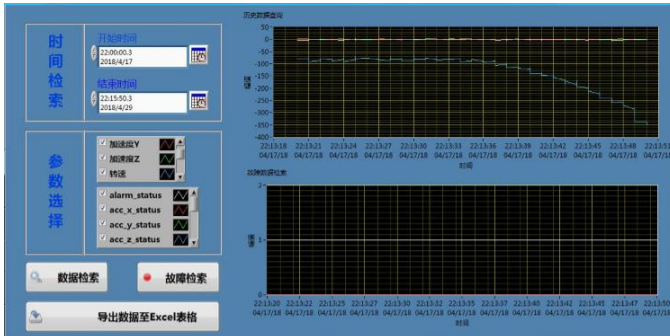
时间检索

开始时间
22:00:00.3
2018/4/17

结束时间
22:15:50.3
2018/4/26

参数选择

加速度Y
加速度Z
转速
alarm_status
acc_x_status
acc_y_status
acc_z_status

数据检索

故障检索

导出数据至Excel表格

历史数据查询

50
0
-50
-100
-150
-200
-250
-300
-350
-400

幅值

22:13:18 04/17/18
22:13:21 04/17/18
22:13:24 04/17/18
22:13:27 04/17/18
22:13:30 04/17/18
22:13:33 04/17/18
22:13:36 04/17/18
22:13:39 04/17/18
22:13:42 04/17/18
22:13:45 04/17/18
22:13:48 04/17/18
22:13:51 04/17/18

时间

故障数据检索

2
1
0

幅值

22:13:20 04/17/18
22:13:22 04/17/18
22:13:25 04/17/18
22:13:27 04/17/18
22:13:30 04/17/18
22:13:32 04/17/18
22:13:35 04/17/18
22:13:37 04/17/18
22:13:40 04/17/18
22:13:42 04/17/18
22:13:45 04/17/18
22:13:47 04/17/18
22:13:50 04/17/18

时间